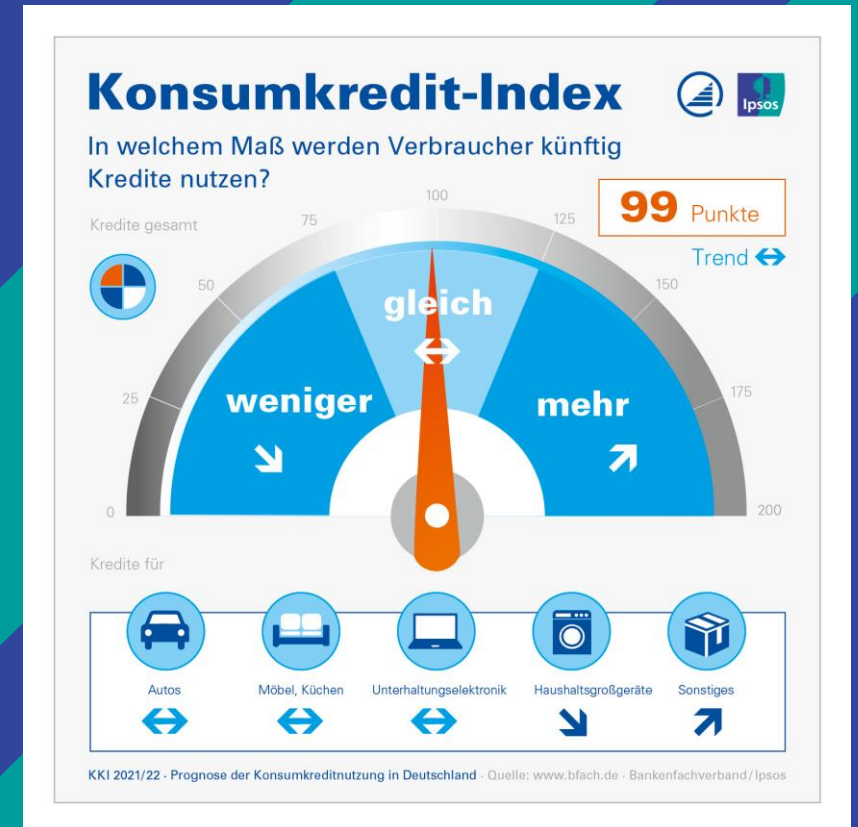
Konsumkredit-Index

Ipsos

In welchem Maß werden Verbraucher künftig Kredite nutzen?

Kredite gesamt

99 Punkte

Trend ⇔

0
25
50
75
100
125
150
175
200

weniger ↘

gleich ⇔

mehr ↗

Kredite für

Autos ⇔

Möbel, Küchen ⇔

Unterhaltungselektronik ⇔

Haushaltsgroßgeräte ↘

Sonstiges ↗

KKI 2021/22 · Prognose der Konsumkreditnutzung in Deutschland · Quelle: www.bfach.de · Bankenfachverband / Ipsos